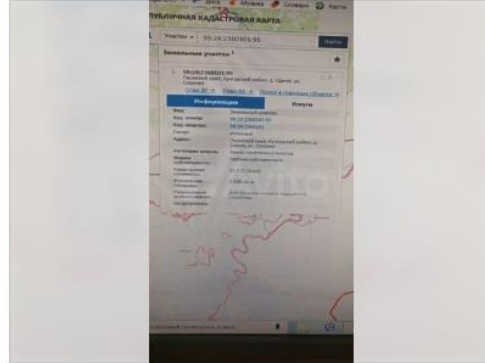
Диск Музыка Словари Карты

УБЛИЧНАЯ КАДАСТРОВАЯ КАРТА

Участок 59:24:2360101:95 Найти

Земельные участки

59:24:2360101:95
Пермский край, Кунгурский район, д. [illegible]

Информация Услуги

Вид: Земельный участок
Кад. номер: 59:24:2360101:95
Кад. квартал: 59:24:2360101
Статус: Учтенный
Адрес: Пермский край, Кунгурский район, д. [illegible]
Категория земель: Земли населенных пунктов
Кадастровая стоимость:
Уточненная площадь:
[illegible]

avito